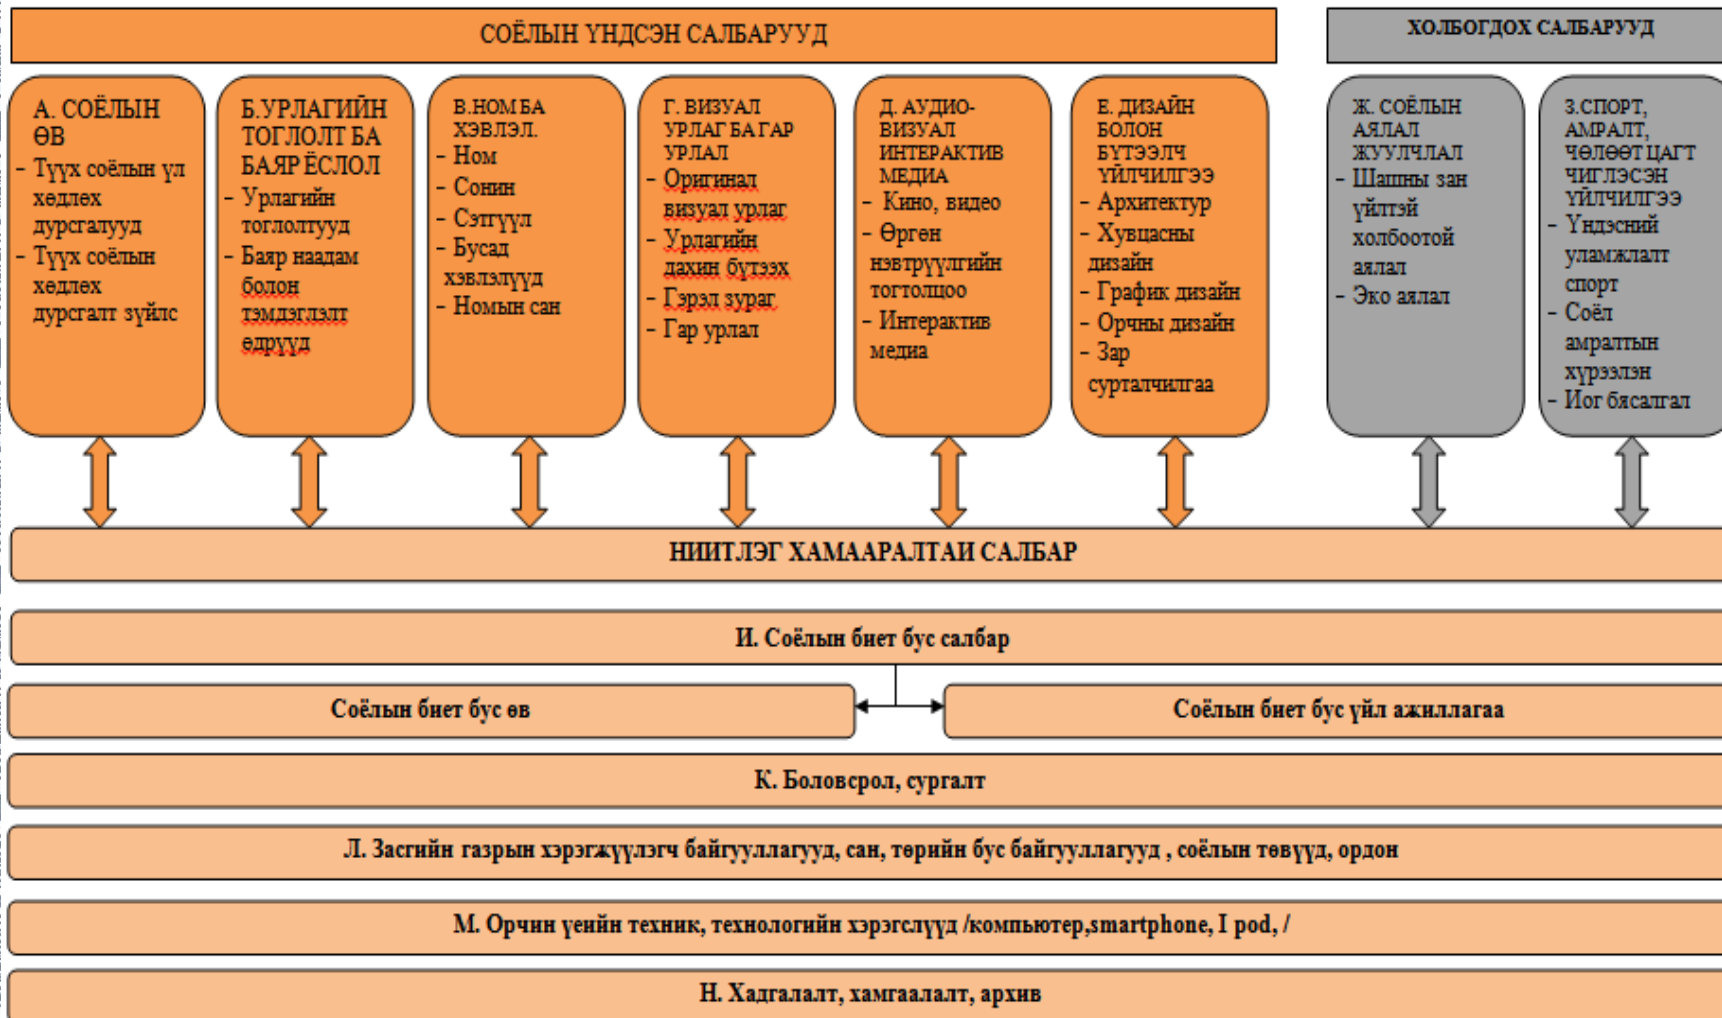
СОЁЛЫН ҮНДСЭН САЛБАРУУД

ХОЛБОГДОХ САЛБАРУУД

А. СОЁЛЫН ӨВ
- Түүх соёлын үл хөдлөх дурсгалууд
- Түүх соёлын хөдлөх дурсгалт зүйлс

Б.УРЛАГИЙН ТОГЛОЛТ БА БАЯР ЁСЛОЛ
- Урлагийн тоглолтууд
- Баяр наадам болон тэмдэглэлт өдрүүд

В.НОМ БА ХЭВЛЭЛ.
- Ном
- Сонин
- Сэтгүүл
- Бусад хэвлэлүүд
- Номын сан

Г. ВИЗУАЛ УРЛАГ БА ГАР УРЛАЛ
- Оригинал визуал урлаг
- Урлагийн дахин бүтээх
- Гэрэл зураг
- Гар урлал

Д. АУДИО-ВИЗУАЛ ИНТЕРАКТИВ МЕДИА
- Кино, видео
- Өргөн нэвтрүүлгийн тоглолцоо
- Интерактив медиа

Е. ДИЗАЙН БОЛОН БҮТЭЭЛЧ ҮЙЛЧИЛГЭЭ
- Архитектур
- Хувцасны дизайн
- График дизайн
- Орчны дизайн
- Зар сурталчилгаа

Ж. СОЁЛЫН АЯЛАЛ ЖУУЛЧЛАЛ
- Шашны зан үйлтэй холбоотой аялал
- Эко аялал

З.СПОРТ, АМРАЛТ, ЧӨЛӨӨТ ЦАГТ ЧИГЛЭСЭН ҮЙЛЧИЛГЭЭ
- Үндэсний уламжлалт спорт
- Соёл амралтын хүрээлэн
- Иог бясалгал

НИЙТЛЭГ ХАМААРАЛТАЙ САЛБАР

И. Соёлын биет бус салбар

Соёлын биет бус өв

Соёлын биет бус үйл ажиллагаа

К. Боловсрол, сургалт

Л. Засгийн газрын хэрэгжүүлэгч байгууллагууд, сан, төрийн бус байгууллагууд , соёлын төвүүд, ордон

М. Орчин үеийн техник, технологийн хэрэгслүүд /компьютер,smartphone, I pod, /

Н. Хадгалалт, хамгаалалт, архив